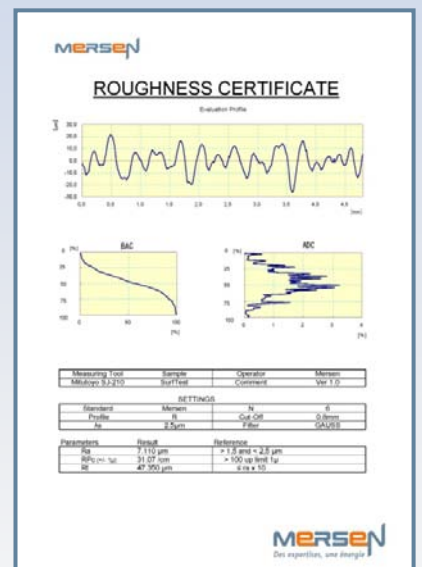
MERSEN

ROUGHNESS CERTIFICATE

Evaluation Profile

[µm]
30.0
20.0
10.0
0.0
-10.0
-20.0
-30.0

0.0 0.5 1.0 1.5 2.0 2.5 3.0 3.5 4.0 4.5 [mm]

BAC

0 [%]
25
50
75
100
0 50 100 [%]

ADC

0 [%]
25
50
75
100
0 1 2 3 4 [%]

| Measuring Tool | Sample | Operator | Mersen |
|---|---|---|---|
| Mitutoyo SJ-210 | SurfTest | Comment | Ver 1.0 |

SETTINGS

| Standard | Mersen | N | 5 |
|---|---|---|---|
| Profile | R | Cut-Off | 0.8mm |
| λs | 2.5µm | Filter | GAUSS |

| Parameters | Result | Reference |
|---|---|---|
| Ra | 7.110 µm | > 1.5 and < 2.5 µm |
| RPc (+/- 1µ) | 31.07 /cm | > 100 up limit 1µ |
| Rt | 47.350 µm | ≤ ra x 10 |

MERSEN
Des expertises, une énergie